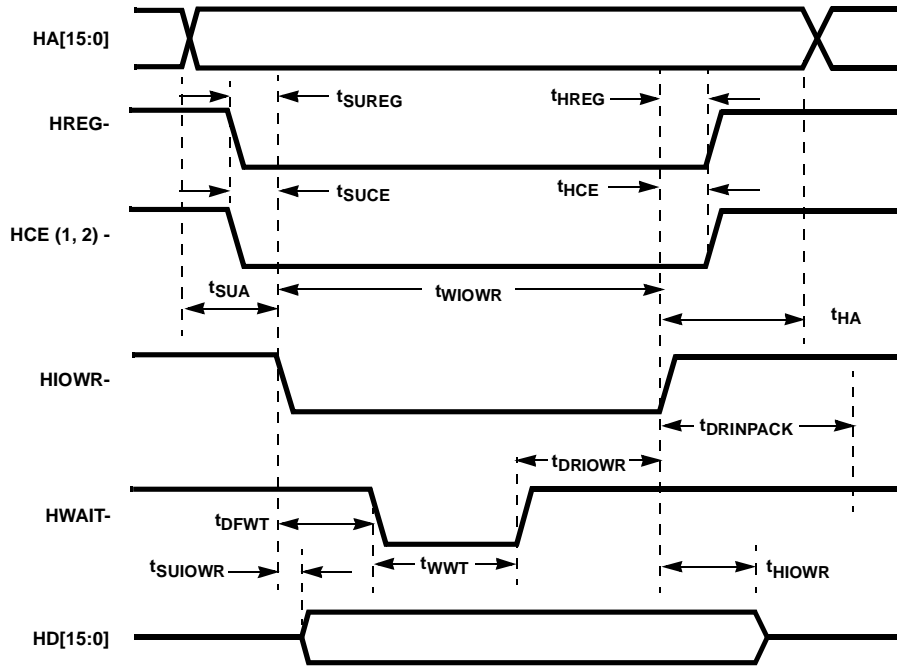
HA[15:0]

HREG-

$t_{SUREG}$

$t_{HREG}$

$t_{SUCE}$

$t_{HCE}$

HCE (1, 2) -

$t_{SUA}$

$t_{WIOWR}$

$t_{HA}$

HIOWR-

$t_{DRINPACK}$

$t_{DRIOWR}$

HWAIT-

$t_{DFWT}$

$t_{SUIOWR}$

$t_{WWT}$

$t_{HIOWR}$

HD[15:0]